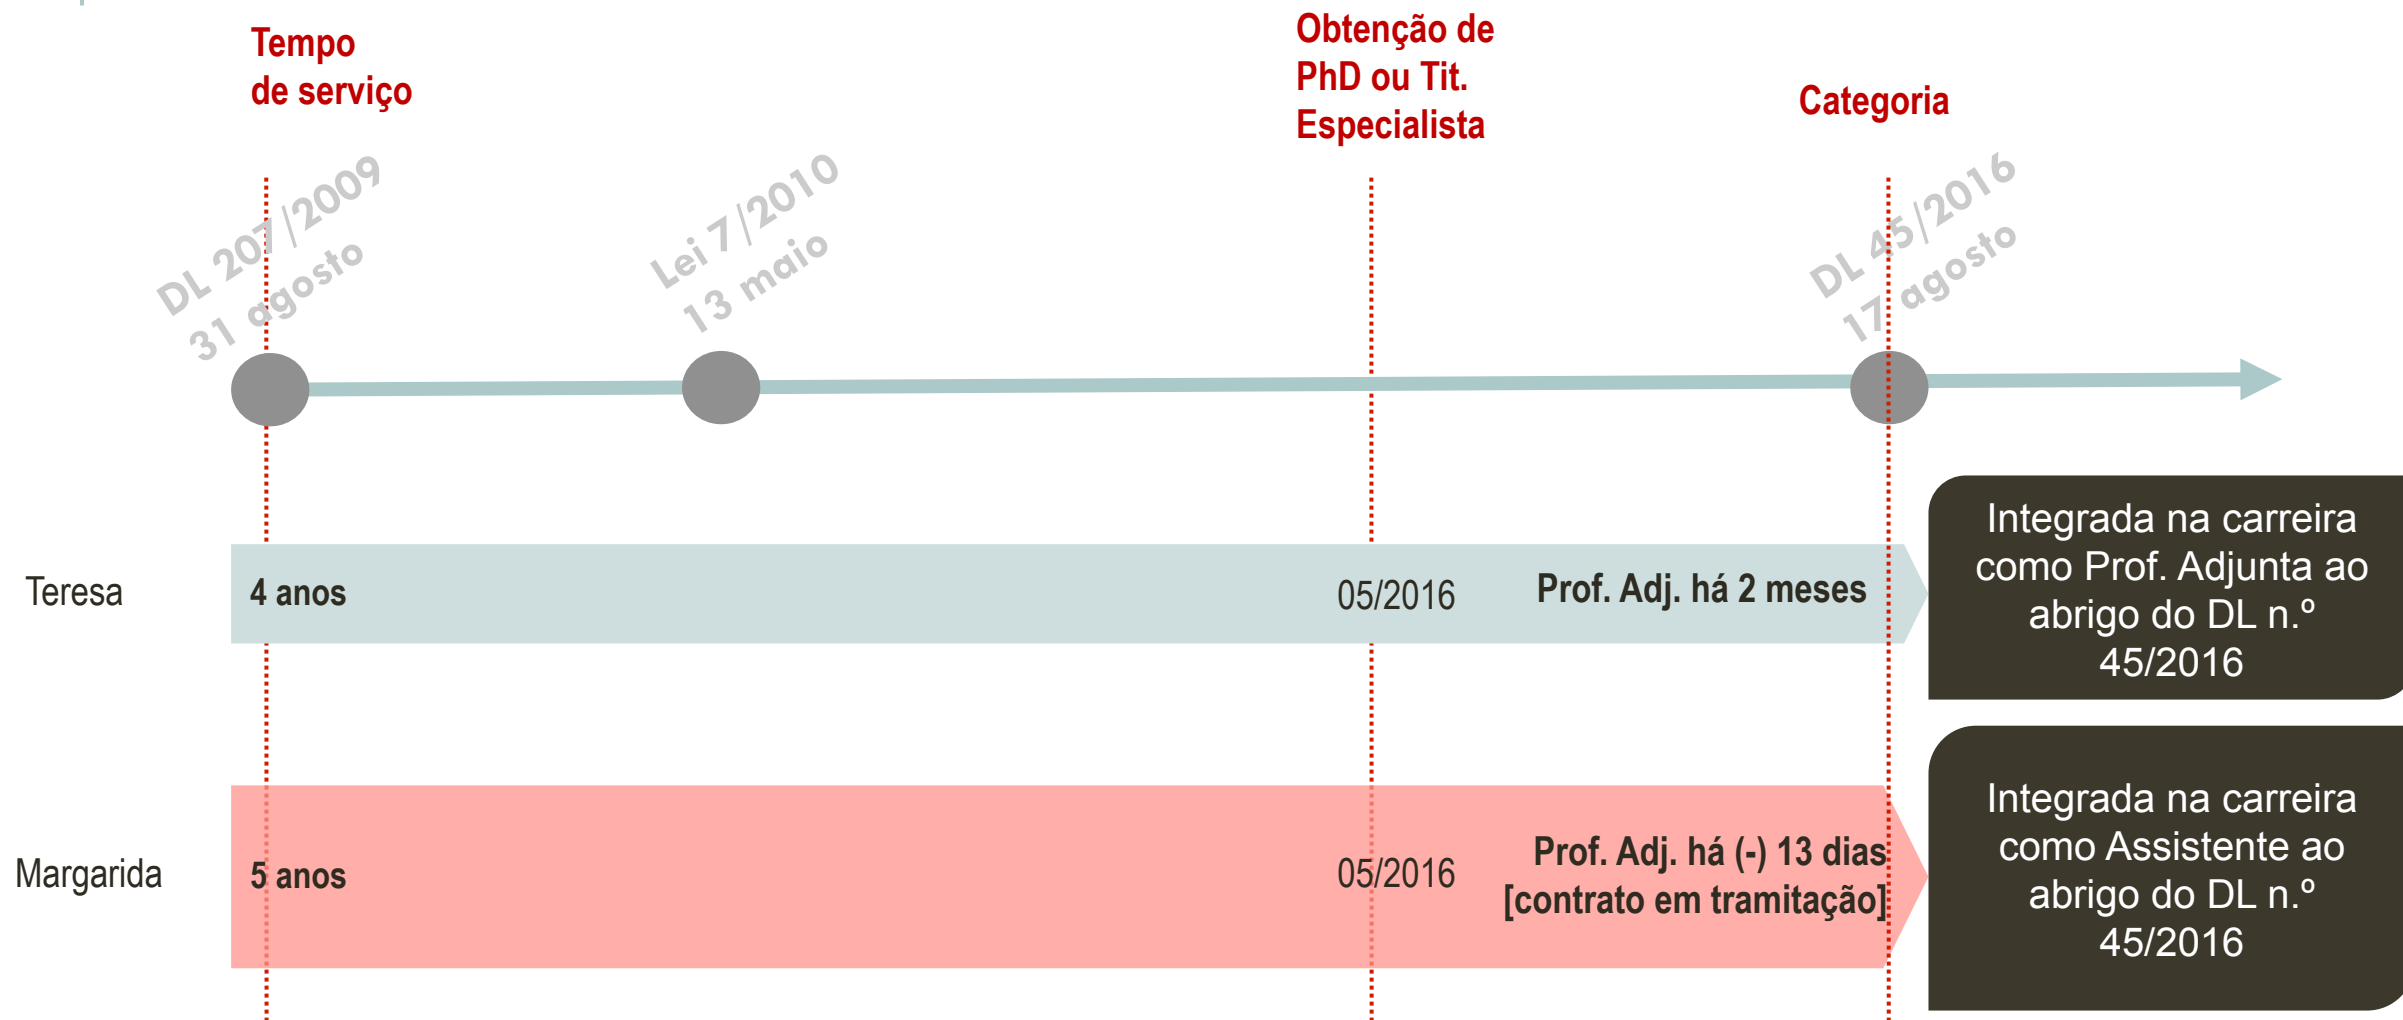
Tempo de serviço

Obtenção de PhD ou Tit. Especialista

Categoria

DL 207/2009 31 agosto

Lei 7/2010 13 maio

DL 45/2016 17 agosto

Teresa

4 anos

05/2016

Prof. Adj. há 2 meses

Integrada na carreira como Prof. Adjunta ao abrigo do DL n.º 45/2016

Margarida

5 anos

05/2016

Prof. Adj. há (-) 13 dias [contrato em tramitação]

Integrada na carreira como Assistente ao abrigo do DL n.º 45/2016